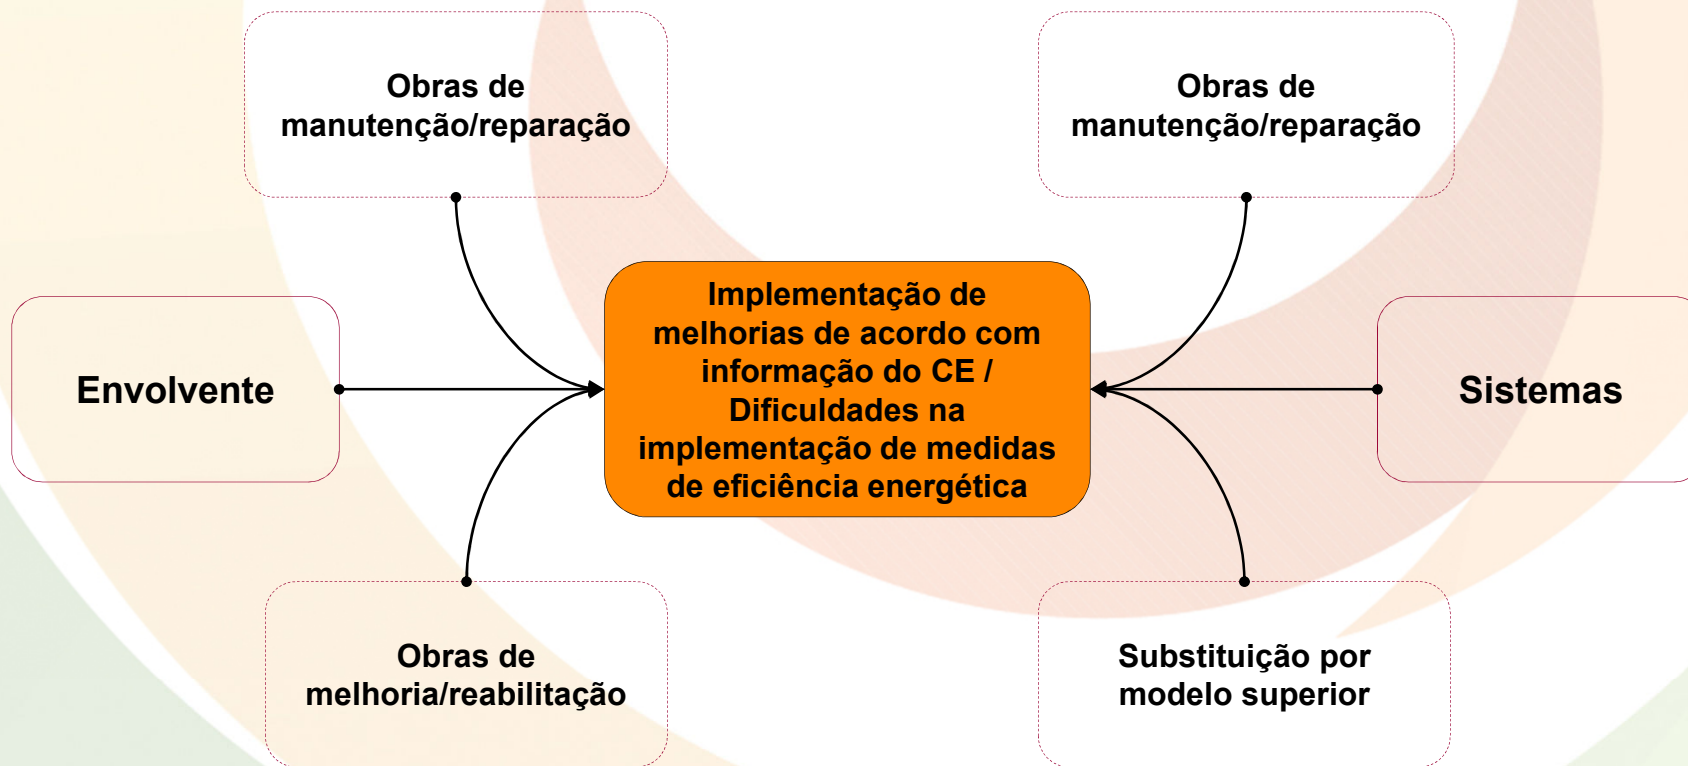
Obras de manutenção/reparação

Obras de manutenção/reparação

Envolvente

Implementação de melhorias de acordo com informação do CE / Dificuldades na implementação de medidas de eficiência energética

Sistemas

Obras de melhoria/reabilitação

Substituição por modelo superior